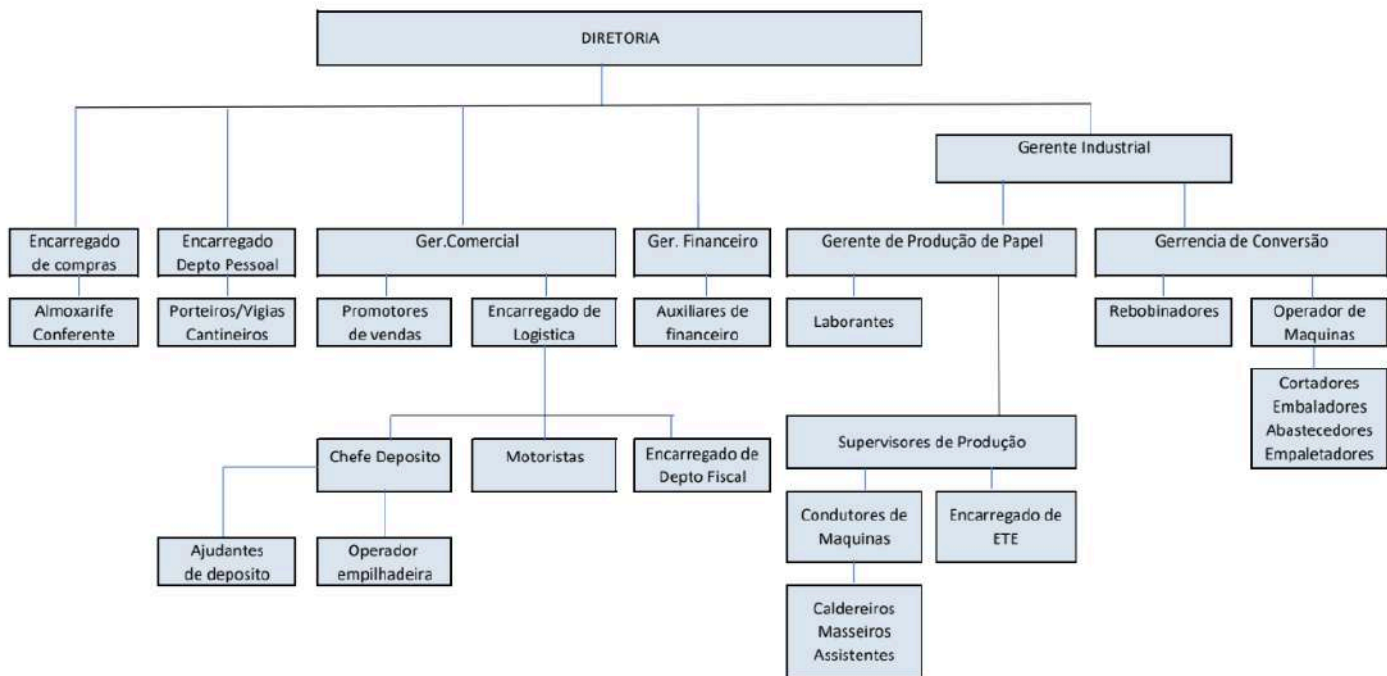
DIRETORIA

Gerente Industrial

Encarregado de compras

Encarregado Depto Pessoal

Ger.Comercial

Ger. Financeiro

Gerente de Produção de Papel

Gerrencia de Conversão

Almoxarife Conferente

Porteiros/Vigias Cantineiros

Promotores de vendas

Encarregado de Logistica

Auxiliares de financeiro

Laborantes

Rebobinadores

Operador de Maquinas

Cortadores Embaladores Abastecedores Empaletadores

Supervisores de Produção

Chefe Deposito

Motoristas

Encarregado de Depto Fiscal

Condutores de Maquinas

Encarregado de ETE

Ajudantes de deposito

Operador empilhadeira

Caldereiros Masseiros Assistentes